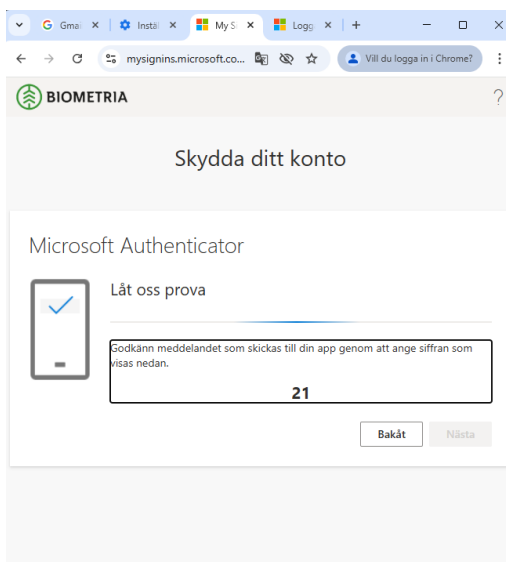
Gmai ×
Instä ×
My S ×
Logg ×
+
mysignins.microsoft.co...
Vill du logga in i Chrome?

BIOMETRIA
?

Skydda ditt konto

Microsoft Authenticator

Låt oss prova

Godkänn meddelandet som skickas till din app genom att ange siffran som visas nedan.

21

Bakåt
Nästa